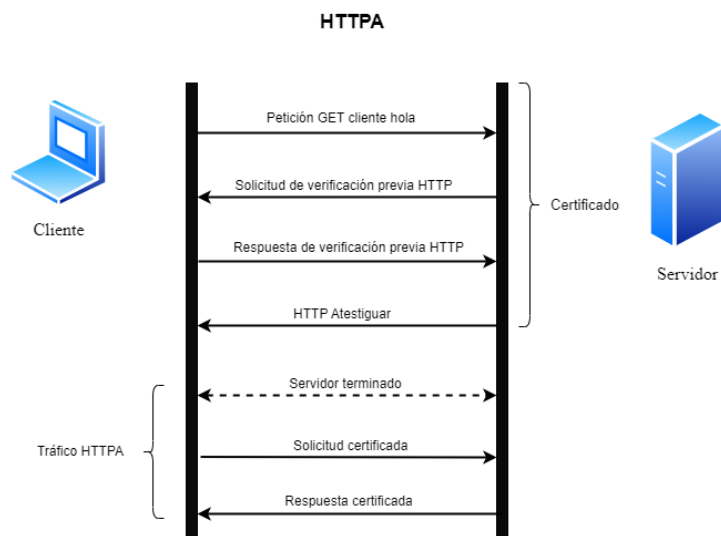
HTTPA

Cliente

Petición GET cliente hola

Solicitud de verificación previa HTTP

Respuesta de verificación previa HTTP

HTTP Atestiguar

Certificado

Servidor

Tráfico HTTPA

Servidor terminado

Solicitud certificada

Respuesta certificada